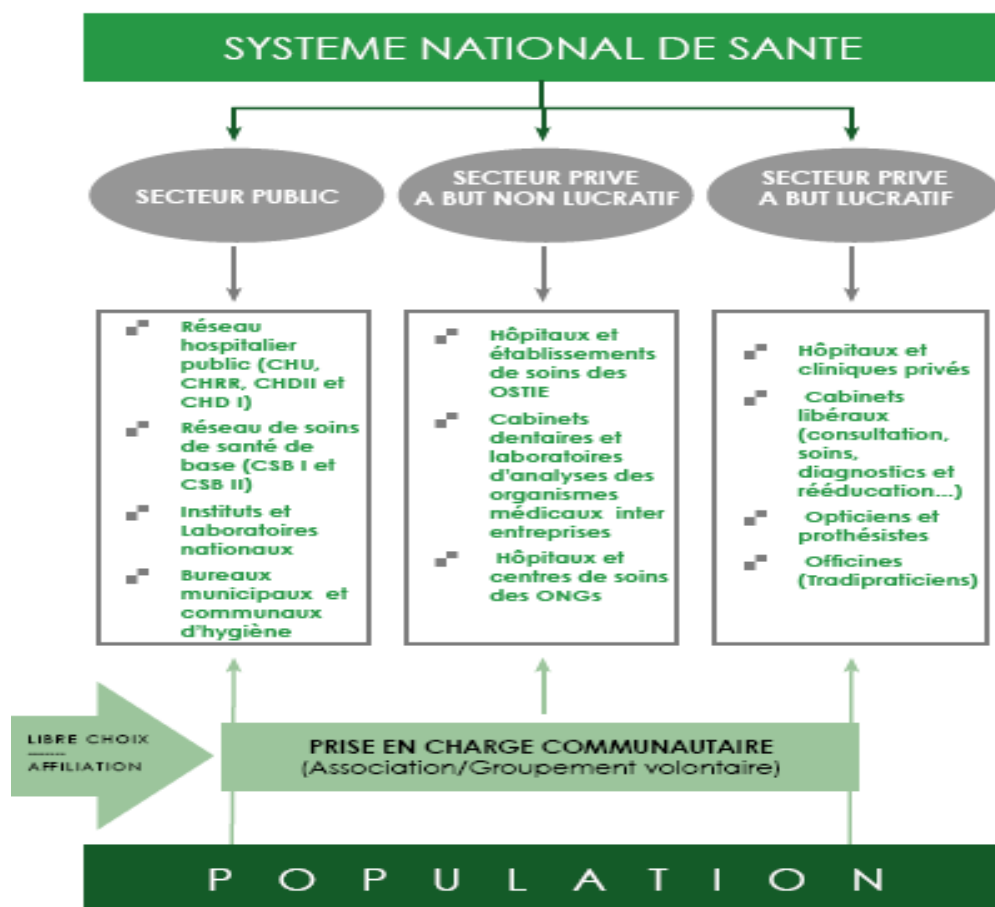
SYSTEME NATIONAL DE SANTE

SECTEUR PUBLIC

SECTEUR PRIVE A BUT NON LUCRATIF

SECTEUR PRIVE A BUT LUCRATIF

Réseau hospitalier public (CHU, CHRR, CHDII et CHD I)

Réseau de soins de santé de base (CSB I et CSB II)

Instituts et Laboratoires nationaux

Bureaux municipaux et communaux d'hygiène

Hôpitaux et établissements de soins des OSTIE

Cabinets dentaires et laboratoires d'analyses des organismes médicaux inter entreprises

Hôpitaux et centres de soins des ONGs

Hôpitaux et cliniques privés

Cabinets libéraux (consultation, soins, diagnostics et rééducation...)

Opticiens et prothésistes

Officines (Tradipraticiens)

LIBRE CHOIX
AFFILIATION

PRISE EN CHARGE COMMUNAUTAIRE
(Association/Groupement volontaire)

POPULATION